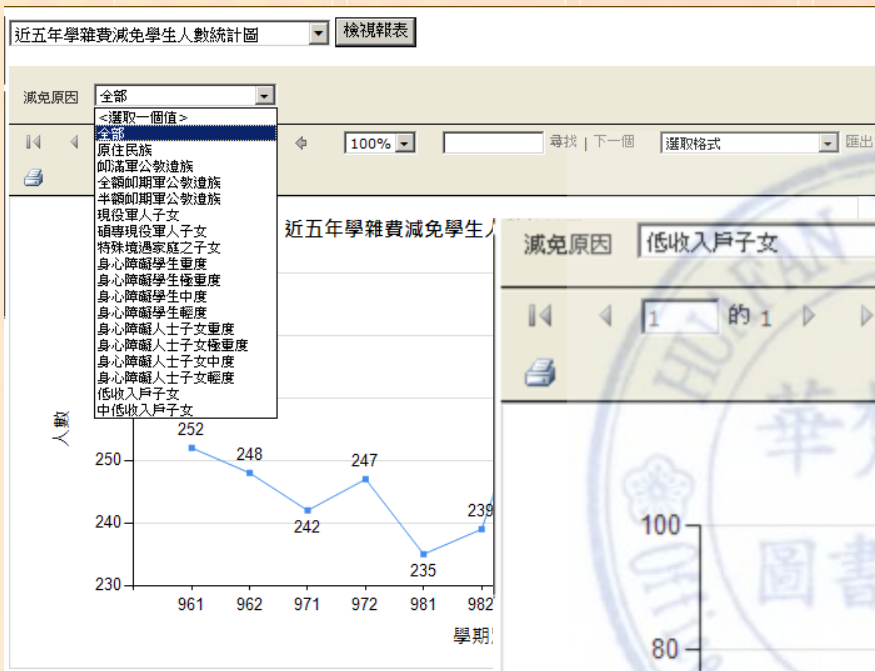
近五年學雜費減免學生人數統計圖
檢視報表

減免原因 全部

<選取一個值>
全部
原住民族
卹滿軍公教遺族
全額卹期軍公教遺族
半額卹期軍公教遺族
現役軍人子女
碩專現役軍人子女
特殊境遇家庭之子女
身心障礙學生重度
身心障礙學生極重度
身心障礙學生中度
身心障礙學生輕度
身心障礙人士子女重度
身心障礙人士子女極重度
身心障礙人士子女中度
身心障礙人士子女輕度
低收入戶子女
中低收入戶子女

100% 尋找 | 下一個 選取格式 匯出

近五年學雜費減免學生人

人數

252
248
247
242
235
239

250
240
230

961 962 971 972 981 982

學期

減免原因 低收入戶子女

1 的 1

100
80

HUAFAN
華
圖書